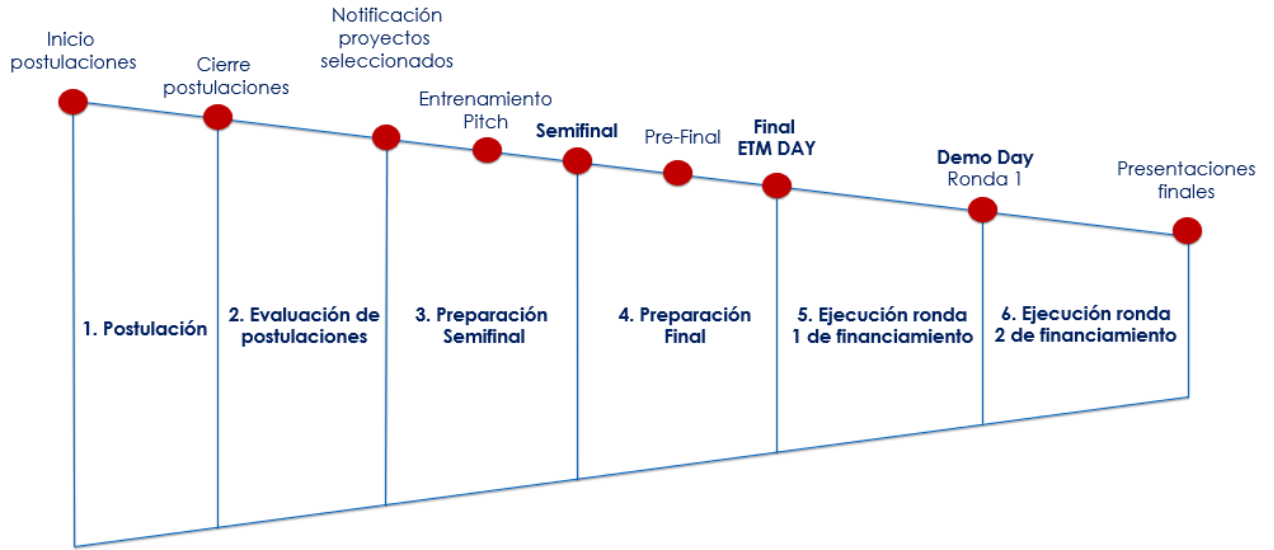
Inicio postulaciones

Cierre postulaciones

Notificación proyectos seleccionados

Entrenamiento Pitch

Semifinal

Pre-Final

Final ETM DAY

Demo Day Ronda 1

Presentaciones finales

1. Postulación

2. Evaluación de postulaciones

3. Preparación Semifinal

4. Preparación Final

5. Ejecución ronda 1 de financiamiento

6. Ejecución ronda 2 de financiamiento